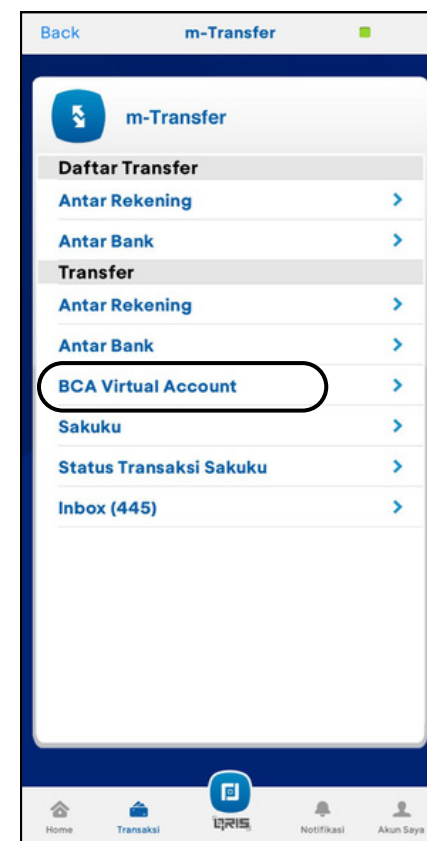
Back m-Transfer

m-Transfer

Daftar Transfer

Antar Rekening

Antar Bank

Transfer

Antar Rekening

Antar Bank

BCA Virtual Account

Sakuku

Status Transaksi Sakuku

Inbox (445)

Home Transaksi QRIS Notifikasi Akun Saya